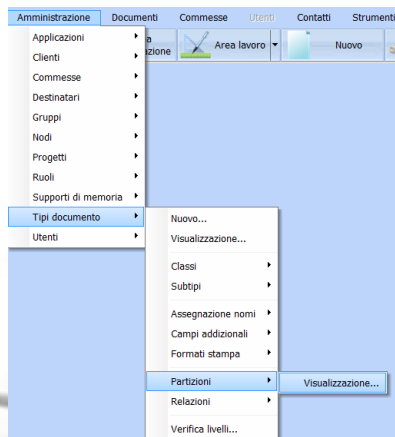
Amministrazione Documenti Commesse Utenti Contatti Strumenti

Applicazioni
Clienti
Commesse
Destinatari
Gruppi
Nodi
Progetti
Ruoli
Supporti di memoria
Tipi documento
Utenti

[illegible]a
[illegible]azione
Area lavoro
Nuovo

Nuovo...
Visualizzazione...
Classi
Subtipi
Assegnazione nomi
Campi addizionali
Formati stampa
Partizioni
Relazioni
Verifica livelli...

Visualizzazione...